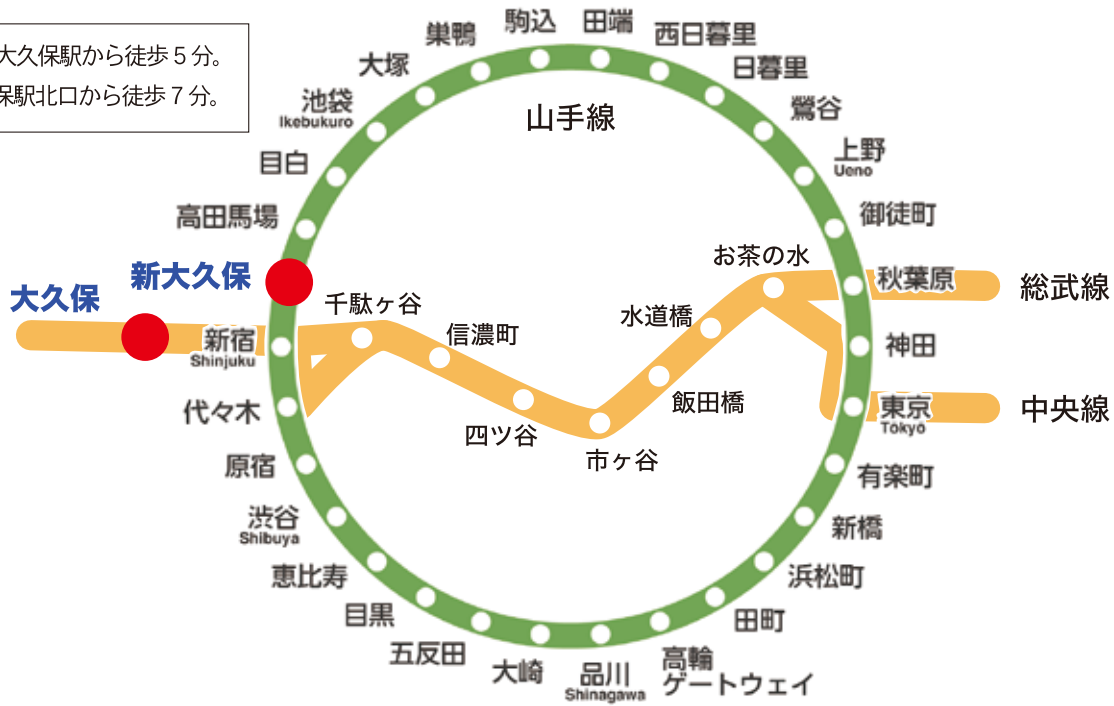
大久保駅から徒歩５分。
保駅北口から徒歩７分。

巣鴨
駒込
田端
西日暮里
日暮里
大塚
鶯谷
池袋
Ikebukuro
山手線
上野
Ueno
目白
御徒町
高田馬場
お茶の水
新大久保
秋葉原
総武線
大久保
千駄ヶ谷
水道橋
新宿
Shinjuku
信濃町
神田
飯田橋
代々木
東京
Tokyo
中央線
四ツ谷
市ヶ谷
原宿
有楽町
渋谷
Shibuya
新橋
恵比寿
浜松町
目黒
田町
五反田
高輪
ゲートウェイ
大崎
品川
Shinagawa